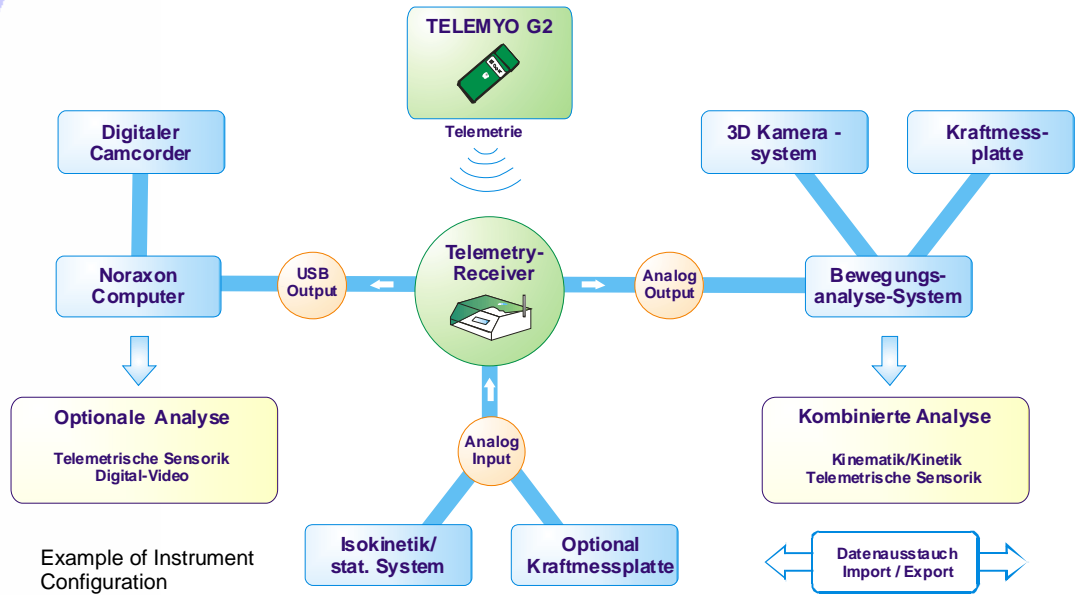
TELEMYO G2

Telemetrie

Digitaler Camcorder

3D Kamera - system

Kraftmess-platte

Noraxon Computer

USB Output

Telemetry-Receiver

Analog Output

Bewegungs-analyse-System

Optionale Analyse

Telemetrische Sensorik
Digital-Video

Analog Input

Kombinierte Analyse

Kinematik/Kinetik
Telemetrische Sensorik

Example of Instrument Configuration

Isokinetik/ stat. System

Optional Kraftmessplatte

Datenausstauch Import / Export